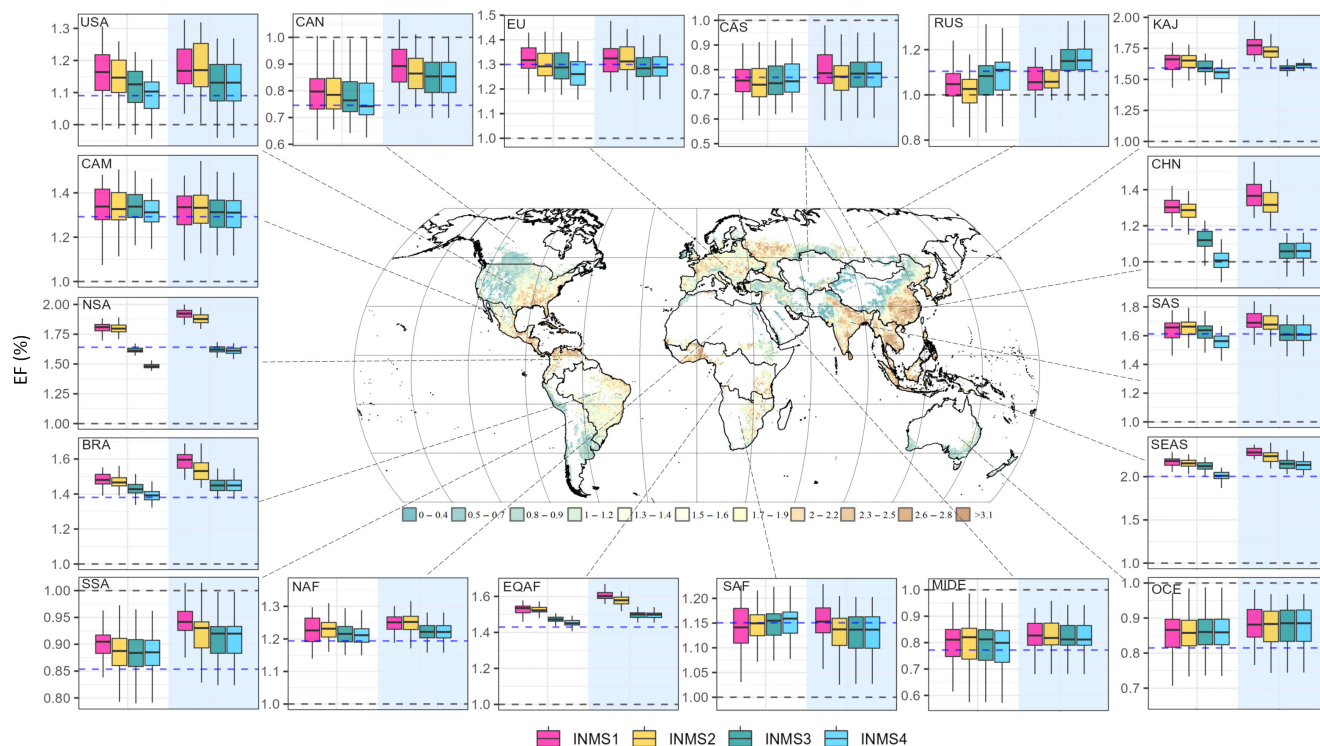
USA
1.3
1.2
1.1
1.0

CAN
1.0
0.9
0.8
0.7
0.6

EU
1.5
1.4
1.3
1.2
1.1
1.0

CAS
1.0
0.9
0.8
0.7
0.6
0.5

RUS
1.2
1.0
0.8

KAJ
2.00
1.75
1.50
1.25
1.00

CAM
1.4
1.2
1.0

CHN
1.4
1.2
1.0

NSA
2.00
1.75
1.50
1.25
1.00

SAS
1.8
1.6
1.4
1.2
1.0

BRA
1.6
1.4
1.2
1.0

SEAS
2.0
1.5
1.0

EF (%)

0 – 0.4 | 0.5 – 0.7 | 0.8 – 0.9 | 1 – 1.2 | 1.3 – 1.4 | 1.5 – 1.6 | 1.7 – 1.9 | 2 – 2.2 | 2.3 – 2.5 | 2.6 – 2.8 | >3.1

SSA
1.00
0.95
0.90
0.85
0.80

NAF
1.3
1.2
1.1
1.0

EQAF
1.6
1.4
1.2
1.0

SAF
1.20
1.15
1.10
1.05
1.00

MIDE
1.0
0.9
0.8
0.7
0.6

OCE
1.0
0.9
0.8
0.7

INMS1 INMS2 INMS3 INMS4